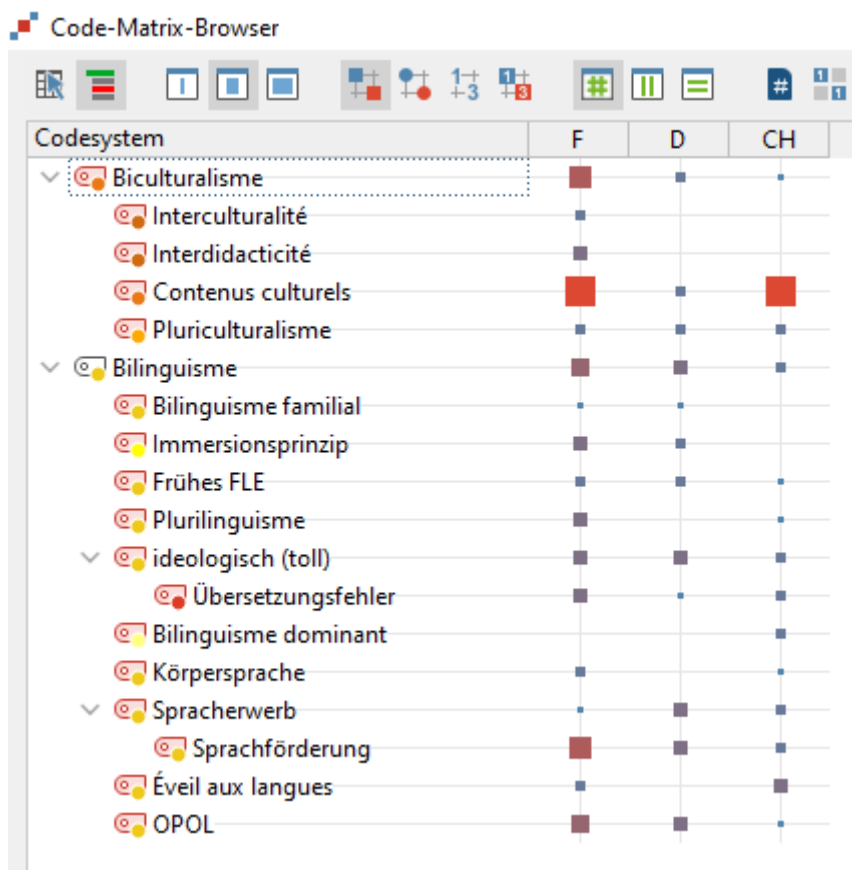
Code-Matrix-Browser

| Codesystem | F | D | CH |
|---|---|---|---|
| Biculturalisme | | | |
| Interculturalité | | | |
| Interdidacticité | | | |
| Contenus culturels | | | |
| Pluriculturalisme | | | |
| Bilinguisme | | | |
| Bilinguisme familial | | | |
| Immersionsprinzip | | | |
| Frühes FLE | | | |
| Plurilinguisme | | | |
| ideologisch (toll) | | | |
| Übersetzungsfehler | | | |
| Bilinguisme dominant | | | |
| Körpersprache | | | |
| Spracherwerb | | | |
| Sprachförderung | | | |
| Éveil aux langues | | | |
| OPOL | | | |